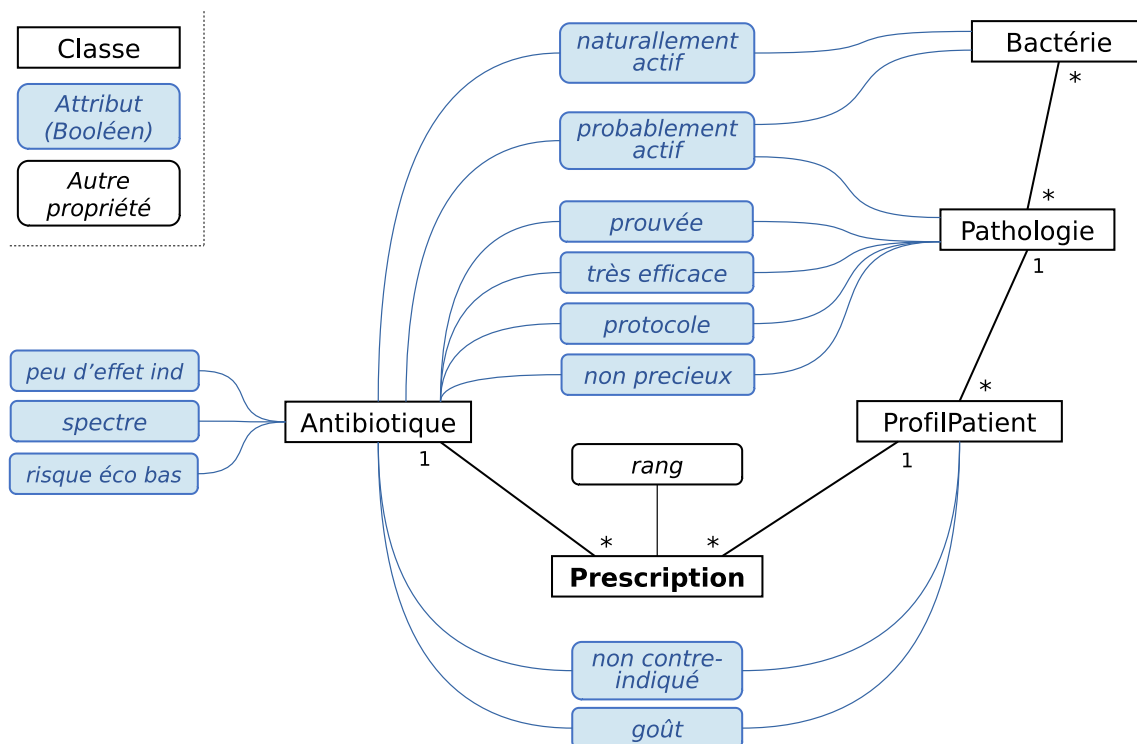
Classe

Attribut (Booléen)

Autre propriété

naturallement actif

probablement actif

Bactérie

*

*

Pathologie

1

prouvée

très efficace

protocole

non precieux

peu d'effet ind

spectre

risque éco bas

Antibiotique

1

rang

*

ProfilPatient

1

*

*

Prescription

non contre-indiqué

goût